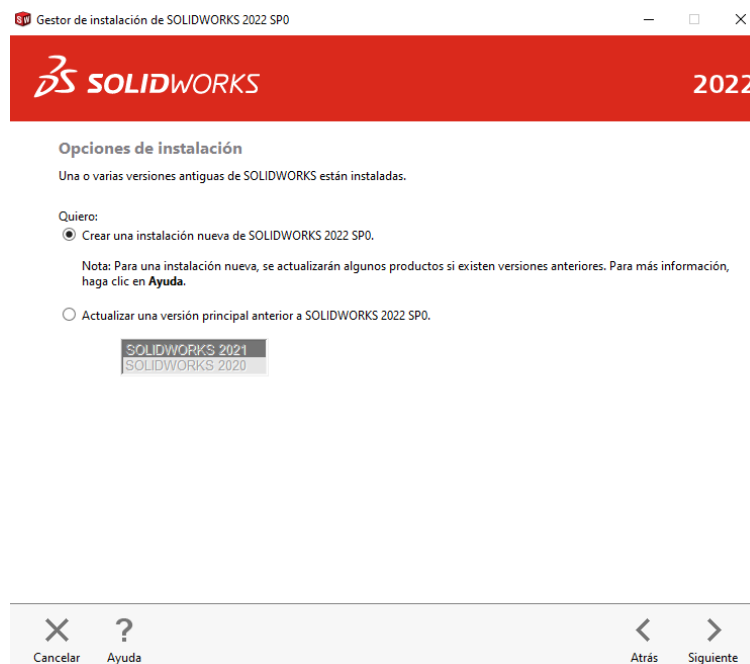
SW Gestor de instalación de SOLIDWORKS 2022 SP0

SOLIDWORKS

2022

Opciones de instalación

Una o varias versiones antiguas de SOLIDWORKS están instaladas.

Quiero:

Crear una instalación nueva de SOLIDWORKS 2022 SP0.

Nota: Para una instalación nueva, se actualizarán algunos productos si existen versiones anteriores. Para más información, haga clic en **Ayuda**.

Actualizar una versión principal anterior a SOLIDWORKS 2022 SP0.

SOLIDWORKS 2021
SOLIDWORKS 2020

Cancelar

Ayuda

Atrás

Siguiente